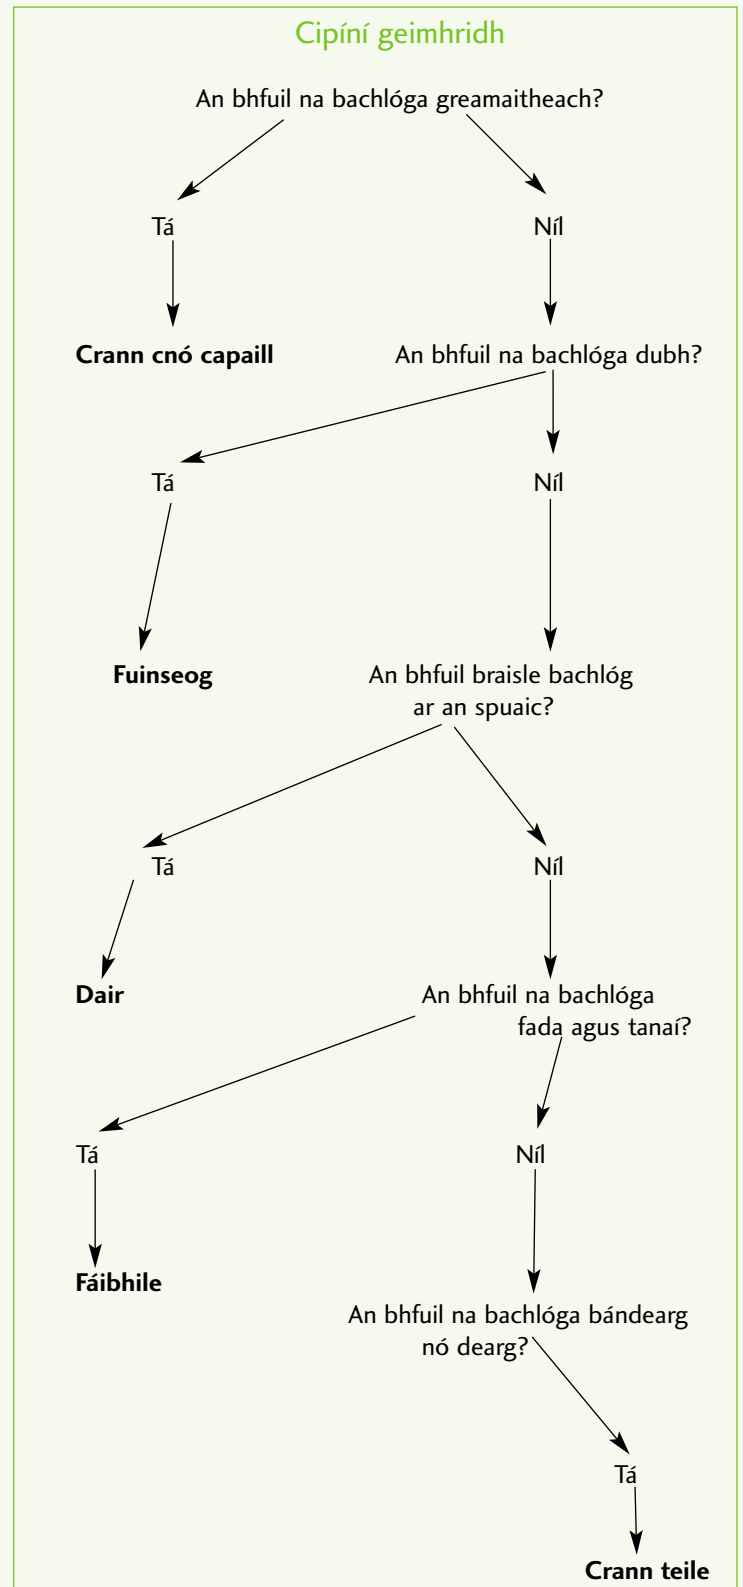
Cipíní geimhridh

An bhfuil na bachlóga greamaitheach?

Tá

Níl

**Crann cnó capaill**

An bhfuil na bachlóga dubh?

Tá

Níl

**Fuinseog**

An bhfuil braisle bachlóg ar an spuaic?

Tá

Níl

**Dair**

An bhfuil na bachlóga fada agus tanaí?

Tá

Níl

**Fáibhile**

An bhfuil na bachlóga bándearg nó dearg?

Tá

**Crann teile**